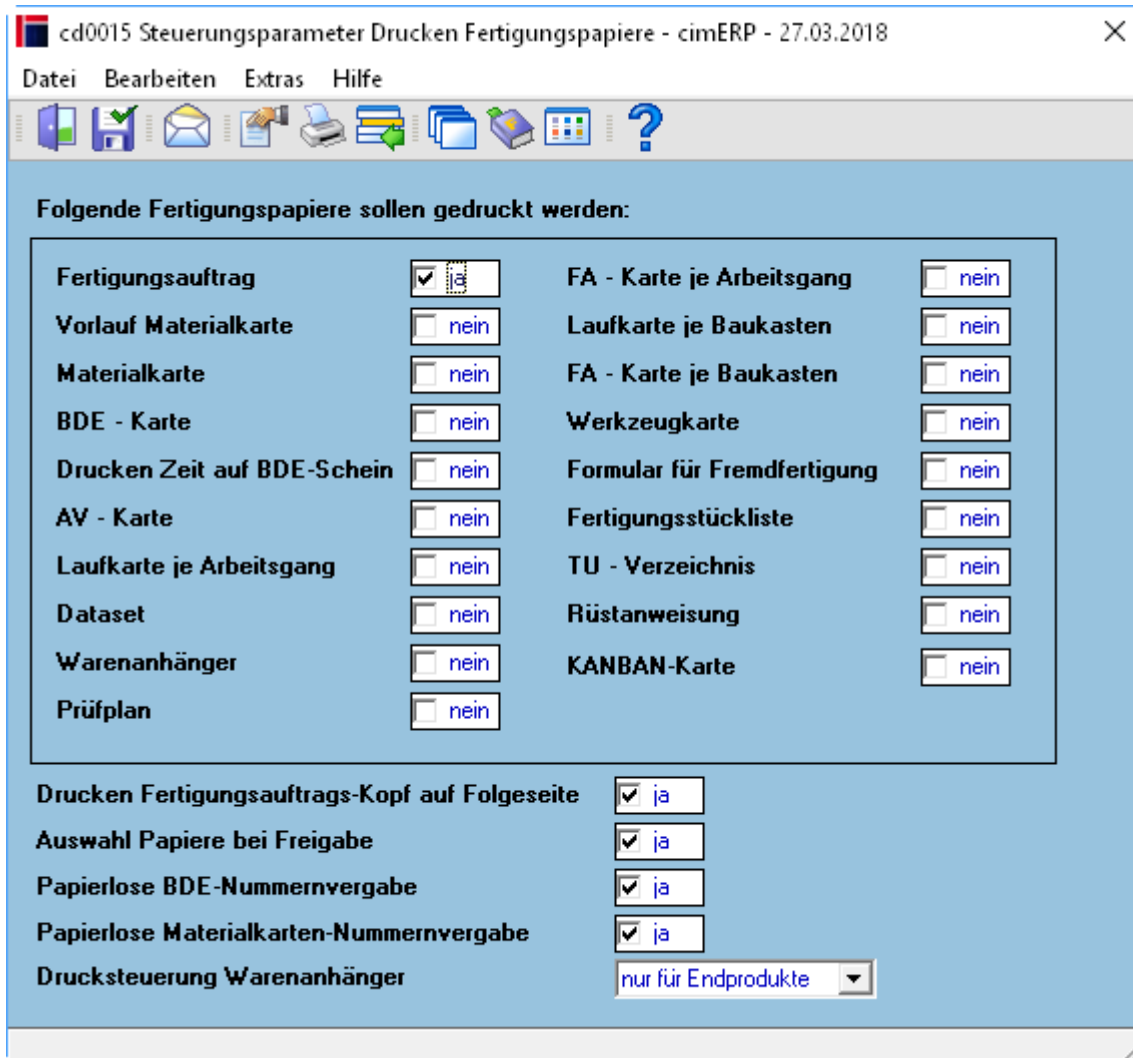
cd0015 Steuerungsparameter Drucken Fertigungspapiere - cimERP - 27.03.2018

Datei Bearbeiten Extras Hilfe

Folgende Fertigungspapiere sollen gedruckt werden:

Fertigungsauftrag ja
Vorlauf Materialkarte nein
Materialkarte nein
BDE - Karte nein
Drucken Zeit auf BDE-Schein nein
AV - Karte nein
Laufkarte je Arbeitsgang nein
Dataset nein
Warenanhänger nein
Prüfplan nein

FA - Karte je Arbeitsgang nein
Laufkarte je Baukasten nein
FA - Karte je Baukasten nein
Werkzeugkarte nein
Formular für Fremdfertigung nein
Fertigungsstückliste nein
TU - Verzeichnis nein
Rüstanweisung nein
KANBAN-Karte nein

Drucken Fertigungsauftrags-Kopf auf Folgeseite ja
Auswahl Papiere bei Freigabe ja
Papierlose BDE-Nummernvergabe ja
Papierlose Materialkarten-Nummernvergabe ja
Drucksteuerung Warenanhänger nur für Endprodukte